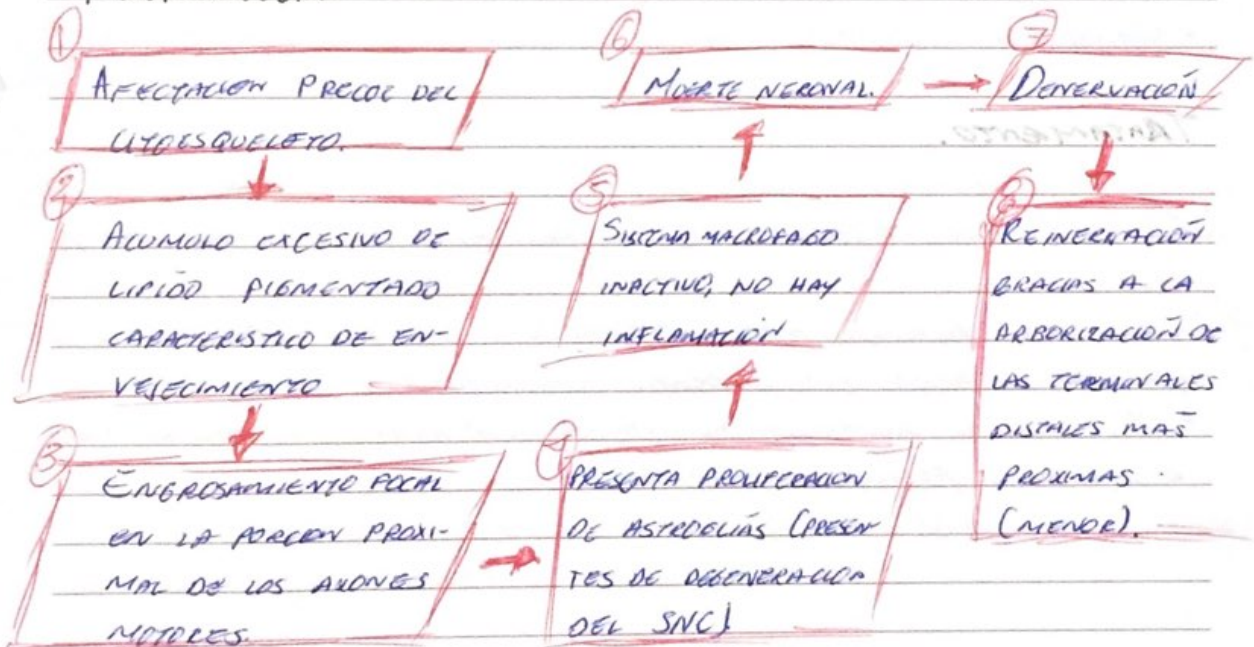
1
AFECTACION PRECOZ DEL CITOESQUELETO.

2
ACUMULO EXCESIVO DE LIPIDO PIGMENTADO CARACTERISTICO DE ENVEJECIMIENTO

3
ENGROSAMIENTO FOCAL EN LA PORCION PROXIMAL DE LOS AXONES MOTORES.

4
PRESENTA PROLIFERACION DE ASTROGLIAS (PRESENTES DE DEGENERACION DEL SNC)

5
SISTEMA MACROFAGO INACTIVO, NO HAY INFLAMACIÓN

6
MUERTE NERONAL.

7
DENERVACIÓN

8
REINERVACIÓN GRACIAS A LA ARBORIZACIÓN DE LAS TERMINALES DISTALES MAS PROXIMAS (MENOR).

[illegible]